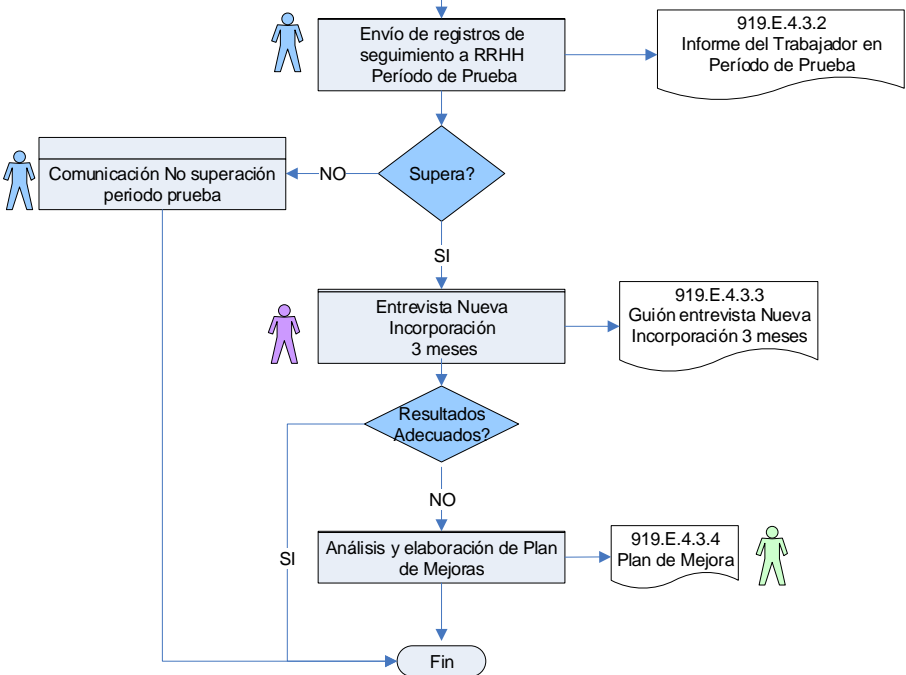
Envío de registros de seguimiento a RRHH Período de Prueba

919.E.4.3.2
Informe del Trabajador en Período de Prueba

Comunicación No superación periodo prueba

NO

Supera?

SI

Entrevista Nueva Incorporación
3 meses

919.E.4.3.3
Guión entrevista Nueva Incorporación 3 meses

Resultados Adecuados?

NO

SI

Análisis y elaboración de Plan de Mejoras

919.E.4.3.4
Plan de Mejora

Fin